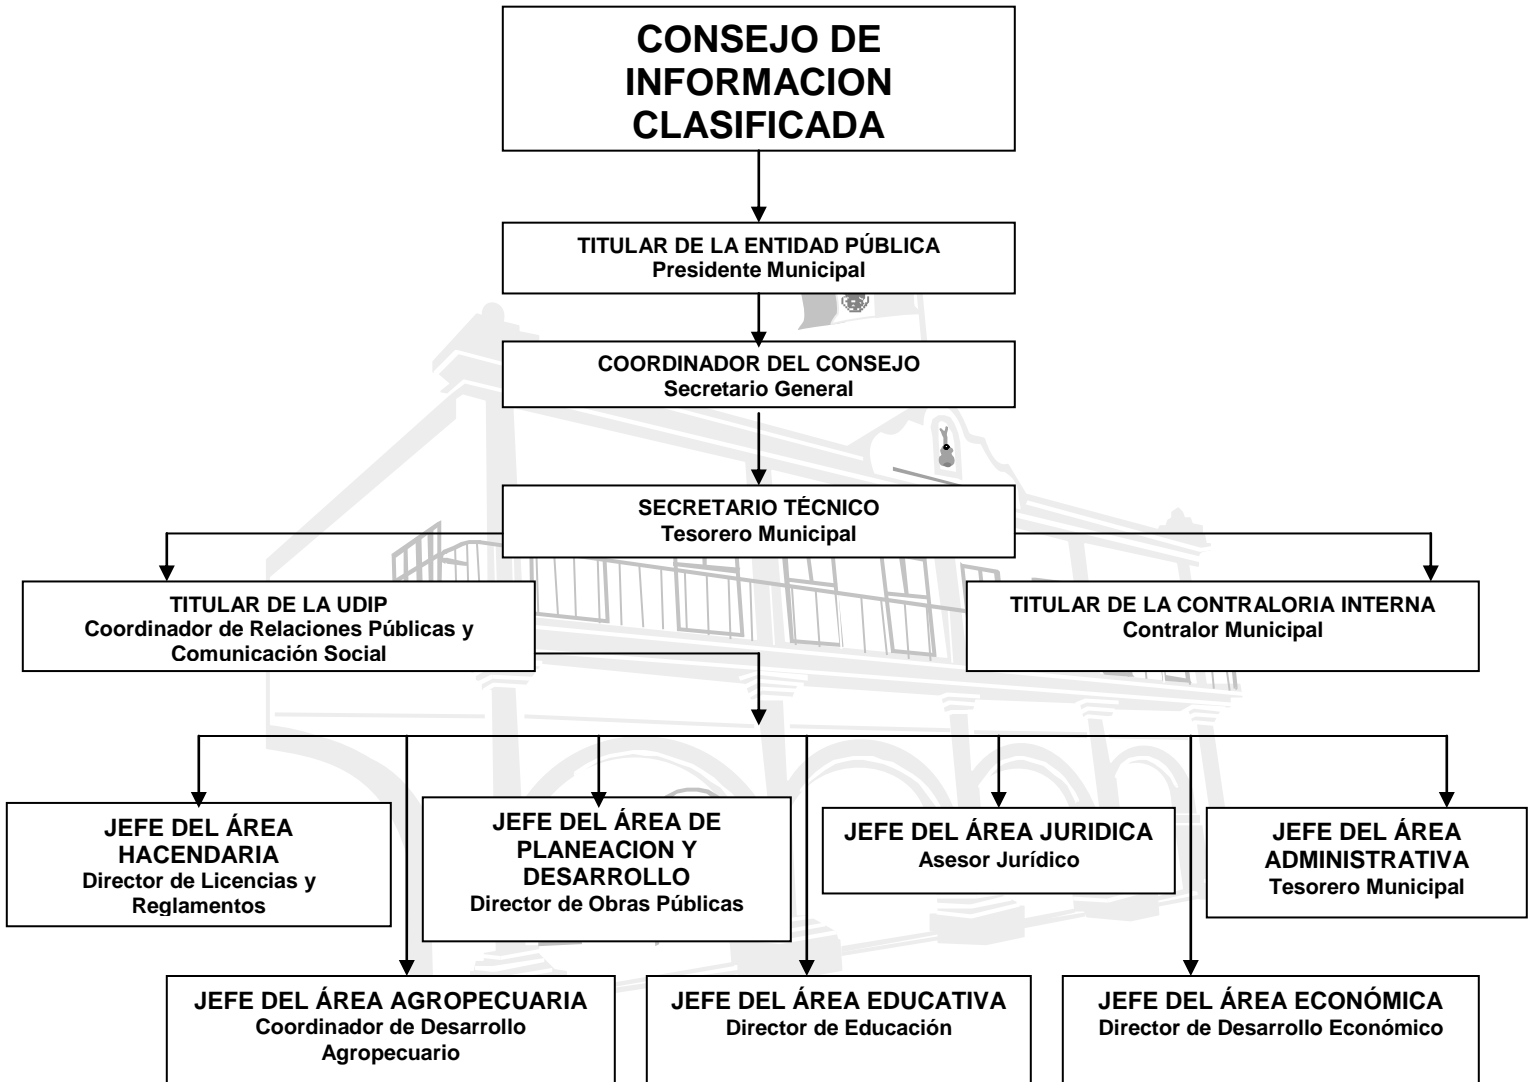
CONSEJO DE INFORMACION CLASIFICADA

TITULAR DE LA ENTIDAD PÚBLICA
Presidente Municipal

COORDINADOR DEL CONSEJO
Secretario General

SECRETARIO TÉCNICO
Tesorero Municipal

TITULAR DE LA UDIP
Coordinador de Relaciones Públicas y Comunicación Social

TITULAR DE LA CONTRALORIA INTERNA
Contralor Municipal

JEFE DEL ÁREA HACENDARIA
Director de Licencias y Reglamentos

JEFE DEL ÁREA DE PLANEACION Y DESARROLLO
Director de Obras Públicas

JEFE DEL ÁREA JURIDICA
Asesor Jurídico

JEFE DEL ÁREA ADMINISTRATIVA
Tesorero Municipal

JEFE DEL ÁREA AGROPECUARIA
Coordinador de Desarrollo Agropecuario

JEFE DEL ÁREA EDUCATIVA
Director de Educación

JEFE DEL ÁREA ECONÓMICA
Director de Desarrollo Económico